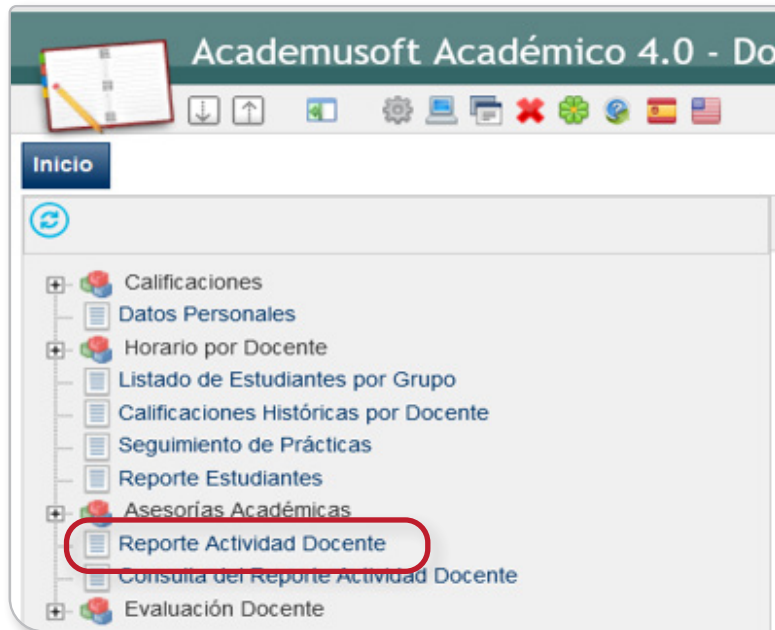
Academusoft Académico 4.0 - Do

Inicio

Calificaciones
Datos Personales
Horario por Docente
Listado de Estudiantes por Grupo
Calificaciones Históricas por Docente
Seguimiento de Prácticas
Reporte Estudiantes
Asesorías Académicas
Reporte Actividad Docente
Consulta del Reporte Actividad Docente
Evaluación Docente